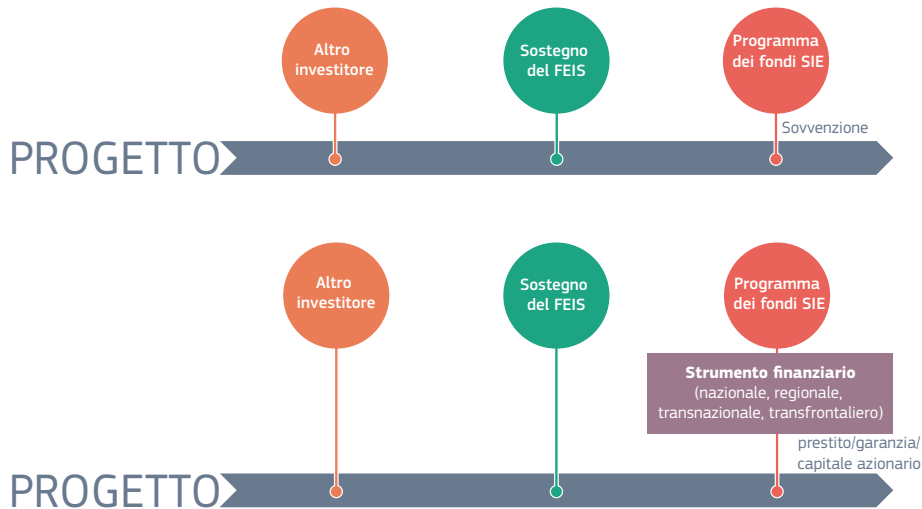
Altro investitore

Sostegno del FEIS

Programma dei fondi SIE

Sovvenzione

PROGETTO

Altro investitore

Sostegno del FEIS

Programma dei fondi SIE

**Strumento finanziario**
(nazionale, regionale, transnazionale, transfrontaliero)

prestito/garanzia/ capitale azionario

PROGETTO